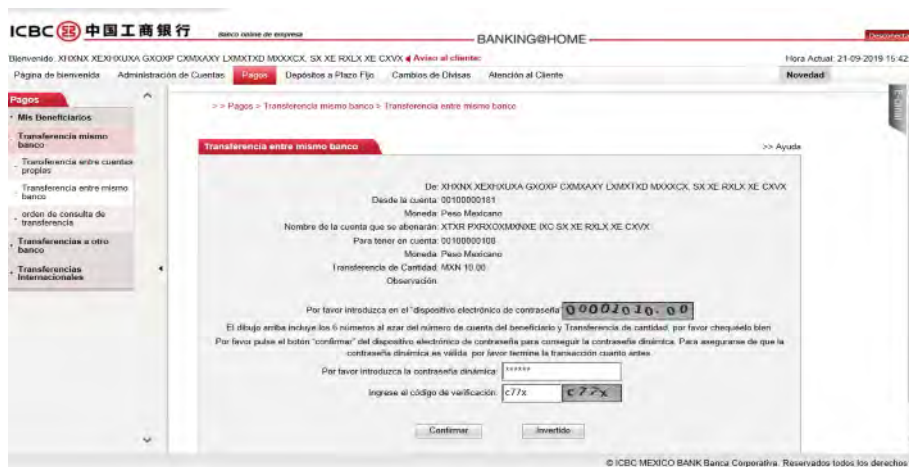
ICBC 中国工商银行 Banco online de empresa

BANKING@HOME

Desconecta

Bienvenido: XHXNX XEXHXUXA GXOXP CXMXAXY LXMXTXD MXXXCX, SX XE RXLX XE CXVX ◀ Aviso al cliente:

Hora Actual: 21-09-2019 15:42

Página de bienvenida | Administración de Cuentas | Pagos | Depósitos a Plazo Fijo | Cambios de Divisas | Atención al Cliente | Novedad

E-Email

Pagos

· Mis Beneficiarios

Transferencia mismo banco

· Transferencia entre cuentas propias

· Transferencia entre mismo banco

· orden de consulta de transferencia

· Transferencias a otro banco

· Transferencias Internacionales

> > Pagos > Transferencia mismo banco > Transferencia entre mismo banco

Transferencia entre mismo banco

>> Ayuda

De: XHXNX XEXHXUXA GXOXP CXMXAXY LXMXTXD MXXXCX, SX XE RXLX XE CXVX

Desde la cuenta: 00100000181

Moneda: Peso Mexicano

Nombre de la cuenta que se abonarán: XTXR PXRXOXMXNXE IXC SX XE RXLX XE CXVX

Para tener en cuenta: 00100000108

Moneda: Peso Mexicano

Transferencia de Cantidad: MXN 10.00

Observación:

Por favor introduzca en el "dispositivo electrónico de contraseña" 00001010.00

El dibujo arriba incluye los 6 números al azar del número de cuenta del beneficiario y Transferencia de cantidad, por favor chequeelo bien

Por favor pulse el botón "confirmar" del dispositivo electrónico de contraseña para conseguir la contraseña dinámica. Para asegurarse de que la contraseña dinámica es válida, por favor termine la transacción cuanto antes.

Por favor introduzca la contraseña dinámica: ******

Ingrese el código de verificación: c77x c77x

Confirmar | Invertido

© ICBC MEXICO BANK Banca Corporativa. Reservados todos los derechos